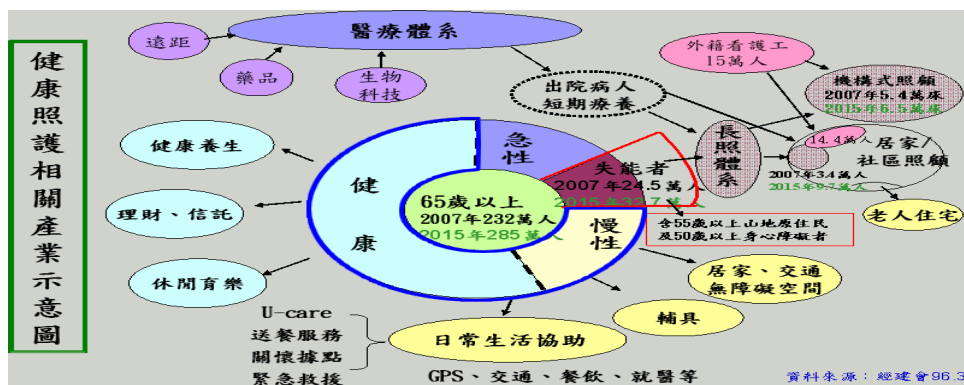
健康照護相關產業示意圖

遠距

醫療體系

藥品

生物科技

出院病人短期療養

外籍看護工15萬人

機構式照顧
2007年5.4萬床
2015年6.5萬床

長照體系

14.4萬人

居家/社區照顧
2007年3.4萬人
2015年9.7萬人

健康養生

理財、信託

休閒育樂

急性

健康

失能者
2007年24.5萬人
2015年33.7萬人

65歲以上
2007年232萬人
2015年285萬人

慢性

含55歲以上山地原住民及50歲以上身心障礙者

老人住宅

居家、交通無障礙空間

輔具

U-care
送餐服務
關懷據點
緊急救援

日常生活協助

GPS、交通、餐飲、就醫等

資料來源：經建會96.3